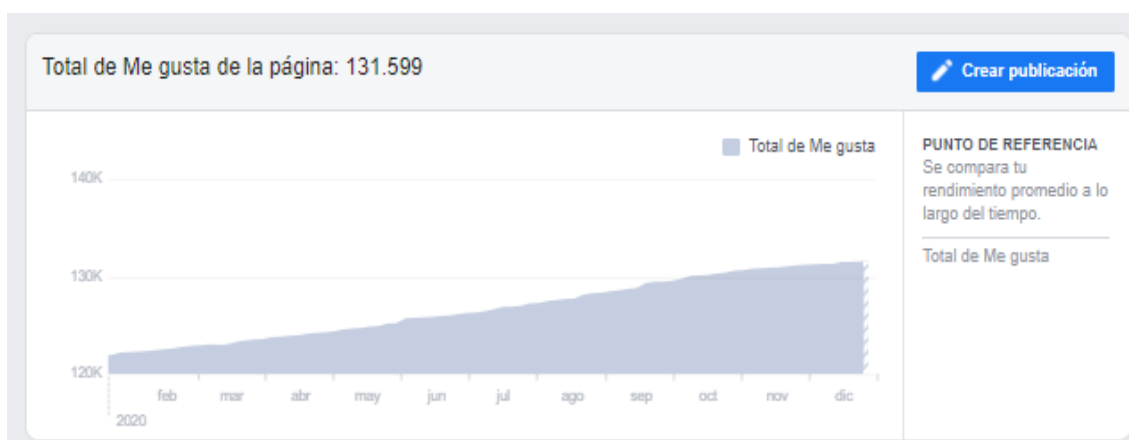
Total de Me gusta de la página: 131.599

Crear publicación

Total de Me gusta

140K

130K

120K

feb mar abr may jun jul ago sep oct nov dic

2020

PUNTO DE REFERENCIA
Se compara tu rendimiento promedio a lo largo del tiempo.

Total de Me gusta